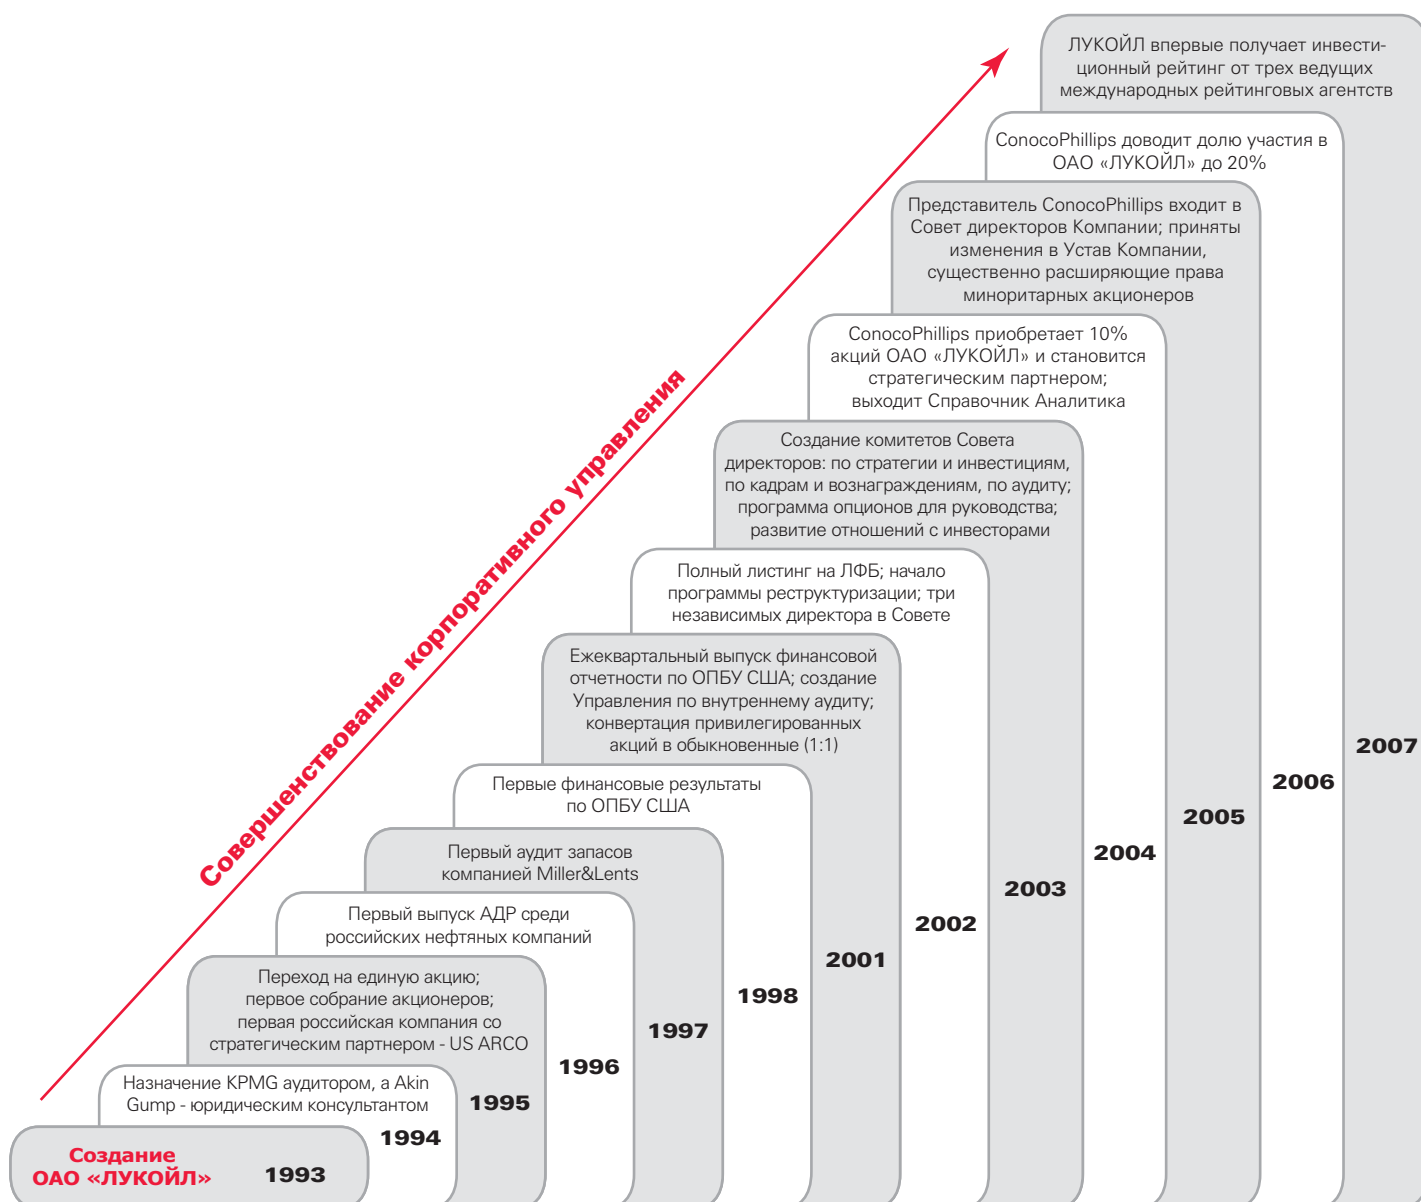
Совершенствование корпоративного управления

ЛУКОЙЛ впервые получает инвестиционный рейтинг от трех ведущих международных рейтинговых агентств

ConocoPhillips доводит долю участия в ОАО «ЛУКОЙЛ» до 20%

Представитель ConocoPhillips входит в Совет директоров Компании; приняты изменения в Устав Компании, существенно расширяющие права миноритарных акционеров

ConocoPhillips приобретает 10% акций ОАО «ЛУКОЙЛ» и становится стратегическим партнером; выходит Справочник Аналитика

Создание комитетов Совета директоров: по стратегии и инвестициям, по кадрам и вознаграждениям, по аудиту; программа опционов для руководства; развитие отношений с инвесторами

Полный листинг на ЛФБ; начало программы реструктуризации; три независимых директора в Совете

Ежеквартальный выпуск финансовой отчетности по ОПБУ США; создание Управления по внутреннему аудиту; конвертация привилегированных акций в обыкновенные (1:1)

Первые финансовые результаты по ОПБУ США

Первый аудит запасов компанией Miller&Lents

Первый выпуск АДР среди российских нефтяных компаний

Переход на единую акцию; первое собрание акционеров; первая российская компания со стратегическим партнером - US ARCO

Назначение KPMG аудитором, а Akin Gump - юридическим консультантом

Создание ОАО «ЛУКОЙЛ»

1993

1994

1995

1996

1997

1998

2001

2002

2003

2004

2005

2006

2007